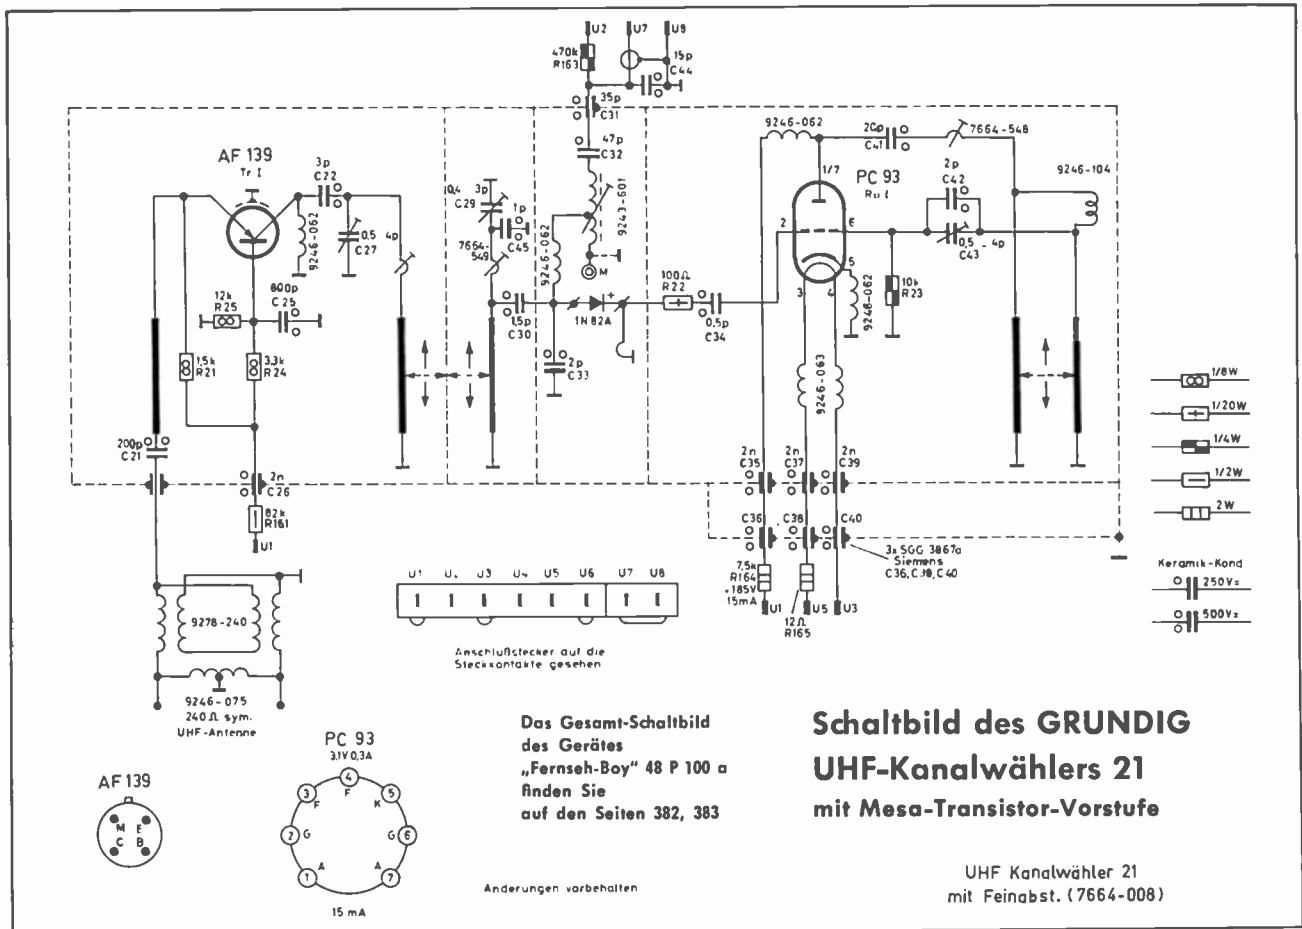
U2 U7 U8
470k R163
15p C44
35p C31
47p C32
9243-601
M
AF 139
Tr I
3p C22
9246-062
0,5 C27
4p
12k R25
800p C25
1,5k R21
3,3k R24
200p C21
2n C26
82k R161
U1
0,4 3p C29
1p C45
7664-549
9246-062
1,5p C30
2p C33
1N 82A
100Ω R22
0,5p C34
9246-062
20p C41
7664-548
PC 93
Rö I
1/7
2p C42
9246-104
2
6
5
3
4
9246-062
10k R23
0,5 - 4p C43
9246-063
2n C35
2n C37
2n C39
C36 C38 C40
3x SGG 3867a Siemens C36, C38, C40
7,5k R164
185V 15mA
U1
12Ω R165
U5 U3
1/8W
1/20W
1/4W
1/2W
2W
Keramik-Kond
250V=
500V=
9278-240
9246-075
240Ω sym. UHF-Antenne
U1 U2 U3 U4 U5 U6 U7 U8
Anschlußstecker auf die Steckkontakte gesehen
AF 139
M E C B
PC 93
3,1V 0,3A
4 F 3 F 5 K 2 G 6 G 1 A 7 A
15 mA
Das Gesamt-Schaltbild des Gerätes „Fernseh-Boy" 48 P 100 a finden Sie auf den Seiten 382, 383
Änderungen vorbehalten
Schaltbild des GRUNDIG UHF-Kanalwählers 21
mit Mesa-Transistor-Vorstufe
UHF Kanalwähler 21
mit Feinabst. (7664-008)